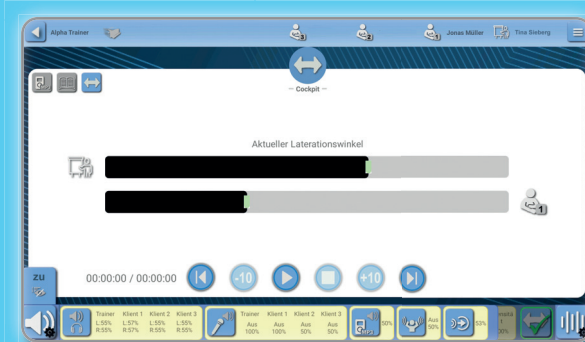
Alpha Trainer

Jonas Müller

Tina Sieberg

— Cockpit —

Aktueller Laterationswinkel

zu

00:00:00 / 00:00:00

-10

+10

Trainer L:55% R:55%

Klient 1 L:57% R:57%

Klient 2 L:55% R:55%

Klient 3 L:55% R:55%

Trainer Aus 100%

Klient 1 Aus 100%

Klient 2 Aus 50%

Klient 3 Aus 50%

50%

Aus 50%

53%